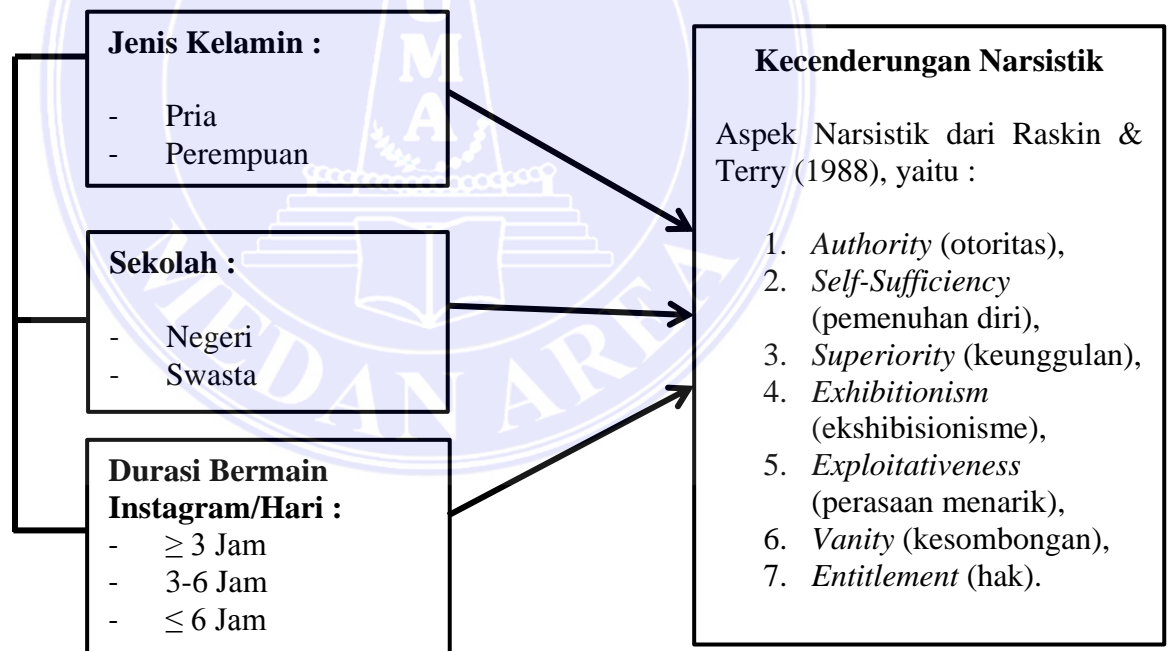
Jenis Kelamin :

- Pria
- Perempuan

Sekolah :

- Negeri
- Swasta

Durasi Bermain Instagram/Hari :

- $\geq 3$ Jam
- 3-6 Jam
- $\leq 6$ Jam

Kecenderungan Narsistik

Aspek Narsistik dari Raskin & Terry (1988), yaitu :

1. *Authority* (otoritas),
2. *Self-Sufficiency* (pemenuhan diri),
3. *Superiority* (keunggulan),
4. *Exhibitionism* (ekshibisionisme),
5. *Exploitativeness* (perasaan menarik),
6. *Vanity* (kesombongan),
7. *Entitlement* (hak).